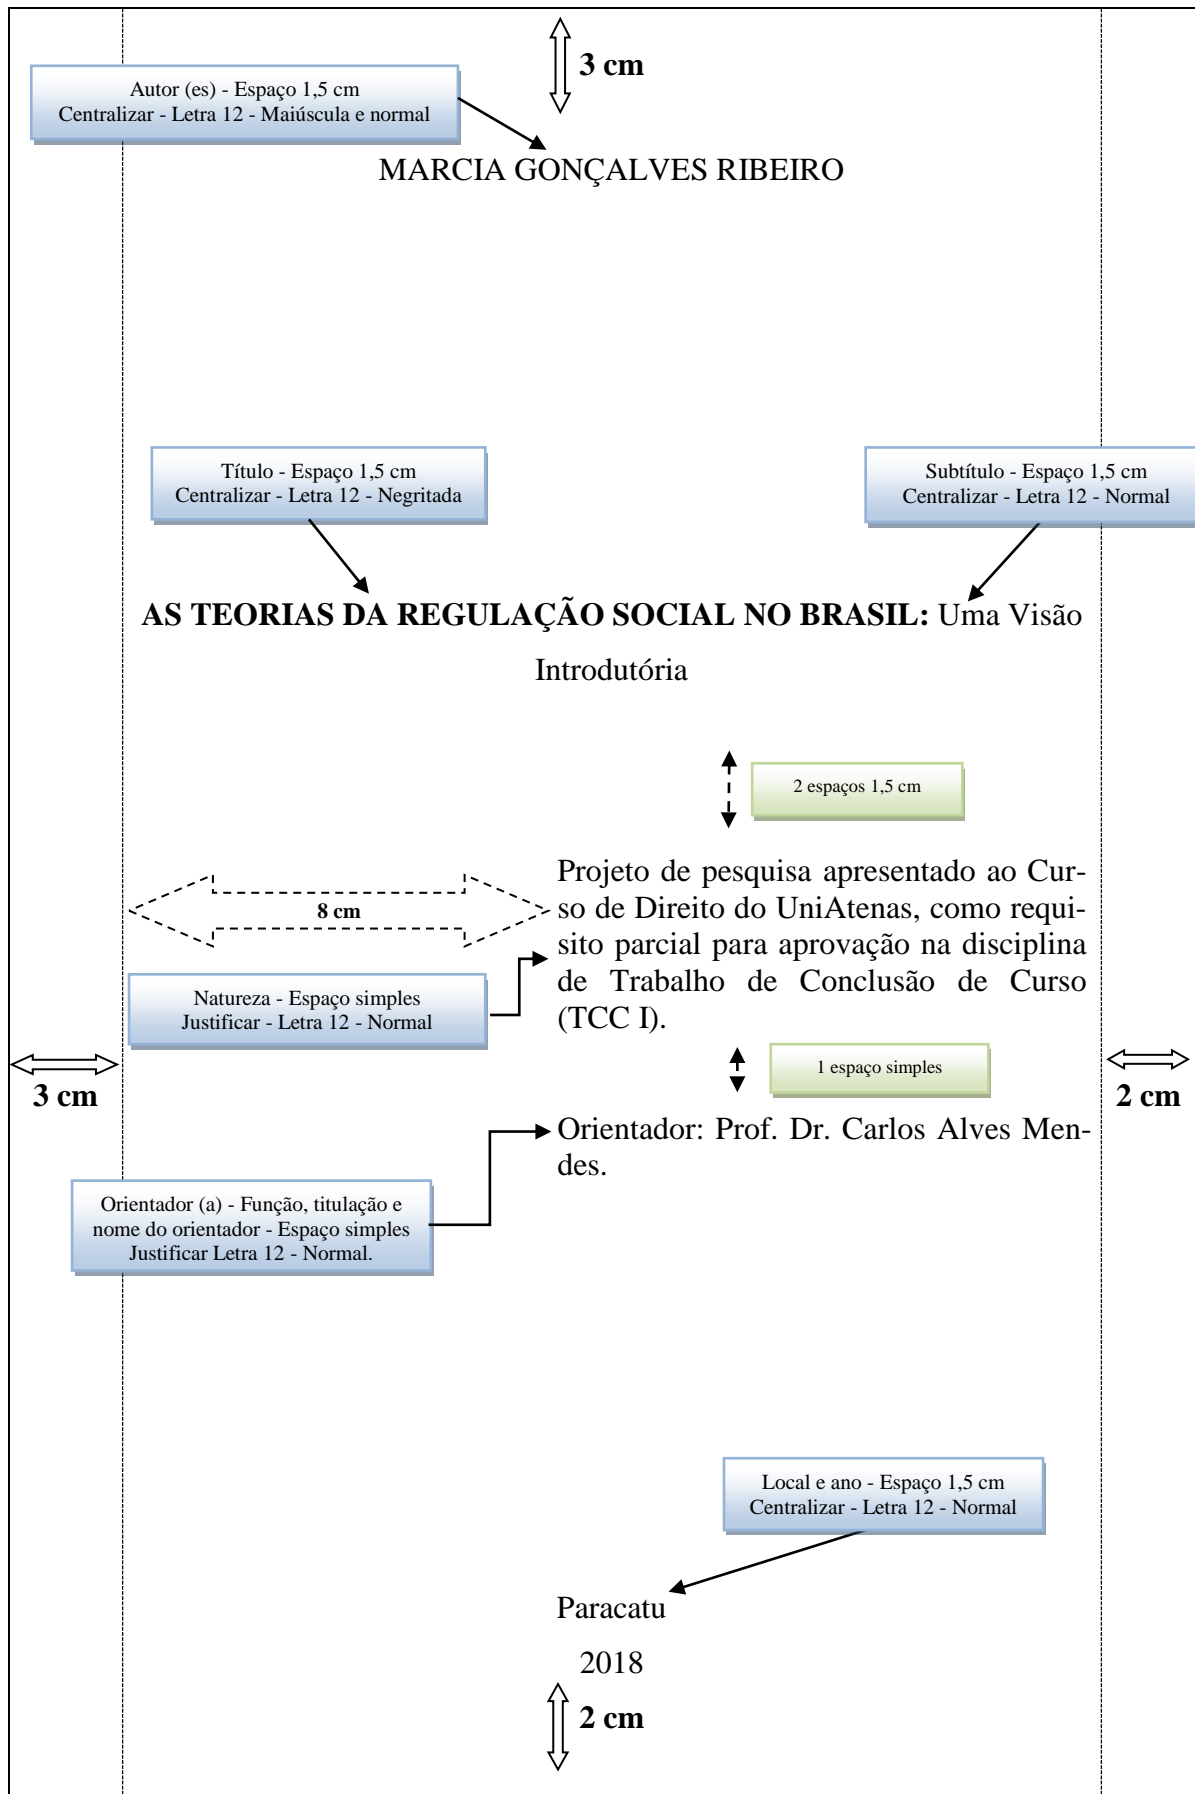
3 cm

Autor (es) - Espaço 1,5 cm
Centralizar - Letra 12 - Maiúscula e normal

MARCIA GONÇALVES RIBEIRO

Título - Espaço 1,5 cm
Centralizar - Letra 12 - Negritada

Subtítulo - Espaço 1,5 cm
Centralizar - Letra 12 - Normal

**AS TEORIAS DA REGULAÇÃO SOCIAL NO BRASIL:** Uma Visão Introdutória

2 espaços 1,5 cm

8 cm

Projeto de pesquisa apresentado ao Curso de Direito do UniAtenas, como requisito parcial para aprovação na disciplina de Trabalho de Conclusão de Curso (TCC I).

Natureza - Espaço simples
Justificar - Letra 12 - Normal

1 espaço simples

3 cm

2 cm

Orientador: Prof. Dr. Carlos Alves Mendes.

Orientador (a) - Função, titulação e nome do orientador - Espaço simples
Justificar Letra 12 - Normal.

Local e ano - Espaço 1,5 cm
Centralizar - Letra 12 - Normal

Paracatu

2018

2 cm